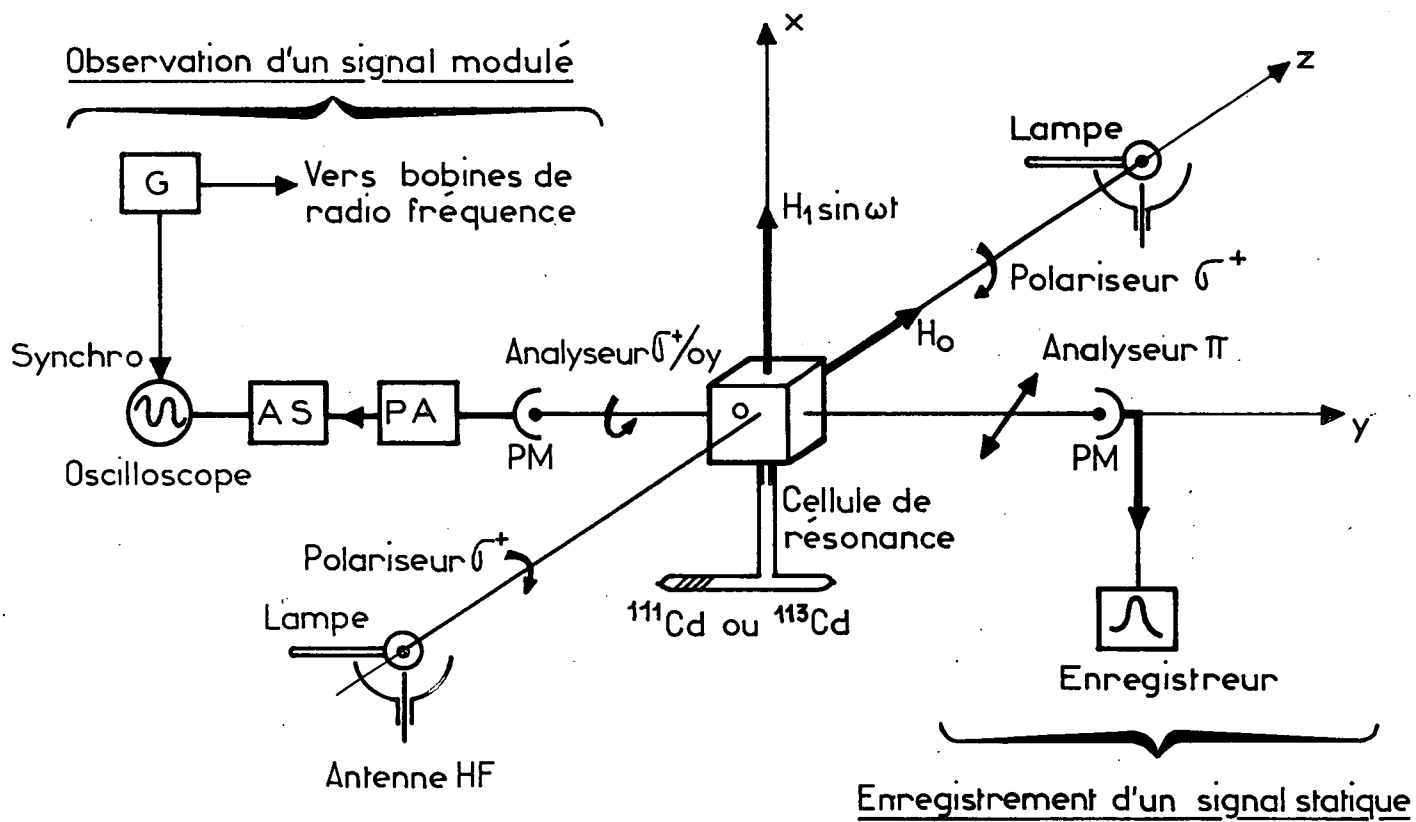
Observation d'un signal modulé

G

Vers bobines de radio fréquence

x

$H_1 \sin \omega t$

z

Lampe

Polariseur $\sigma^+$

$H_0$

Synchro

Analyseur $\sigma^+$/oy

Analyseur $\pi$

AS

PA

PM

PM

y

Oscilloscope

Cellule de résonance

Polariseur $\sigma^+$

Lampe

$^{111}Cd$ ou $^{113}Cd$

Enregistreur

Antenne HF

Enregistrement d'un signal statique